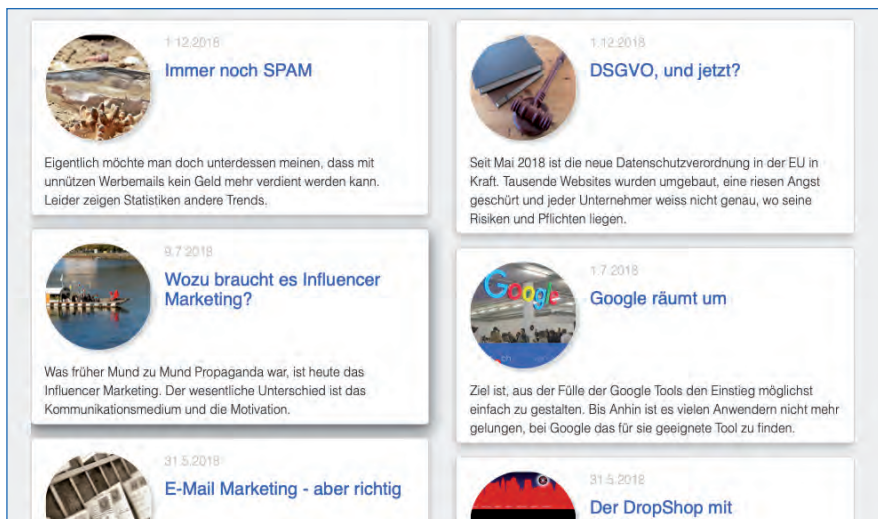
1.12.2018

Immer noch SPAM

Eigentlich möchte man doch unterdessen meinen, dass mit unnützen Werbemails kein Geld mehr verdient werden kann. Leider zeigen Statistiken andere Trends.

9.7.2018

Wozu braucht es Influencer Marketing?

Was früher Mund zu Mund Propaganda war, ist heute das Influencer Marketing. Der wesentliche Unterschied ist das Kommunikationsmedium und die Motivation.

31.5.2018

E-Mail Marketing - aber richtig

1.12.2018

DSGVO, und jetzt?

Seit Mai 2018 ist die neue Datenschutzverordnung in der EU in Kraft. Tausende Websites wurden umgebaut, eine riesen Angst geschürt und jeder Unternehmer weiss nicht genau, wo seine Risiken und Pflichten liegen.

1.7.2018

Google räumt um

Ziel ist, aus der Fülle der Google Tools den Einstieg möglichst einfach zu gestalten. Bis Anhin ist es vielen Anwendern nicht mehr gelungen, bei Google das für sie geeignete Tool zu finden.

31.5.2018

Der DropShop mit